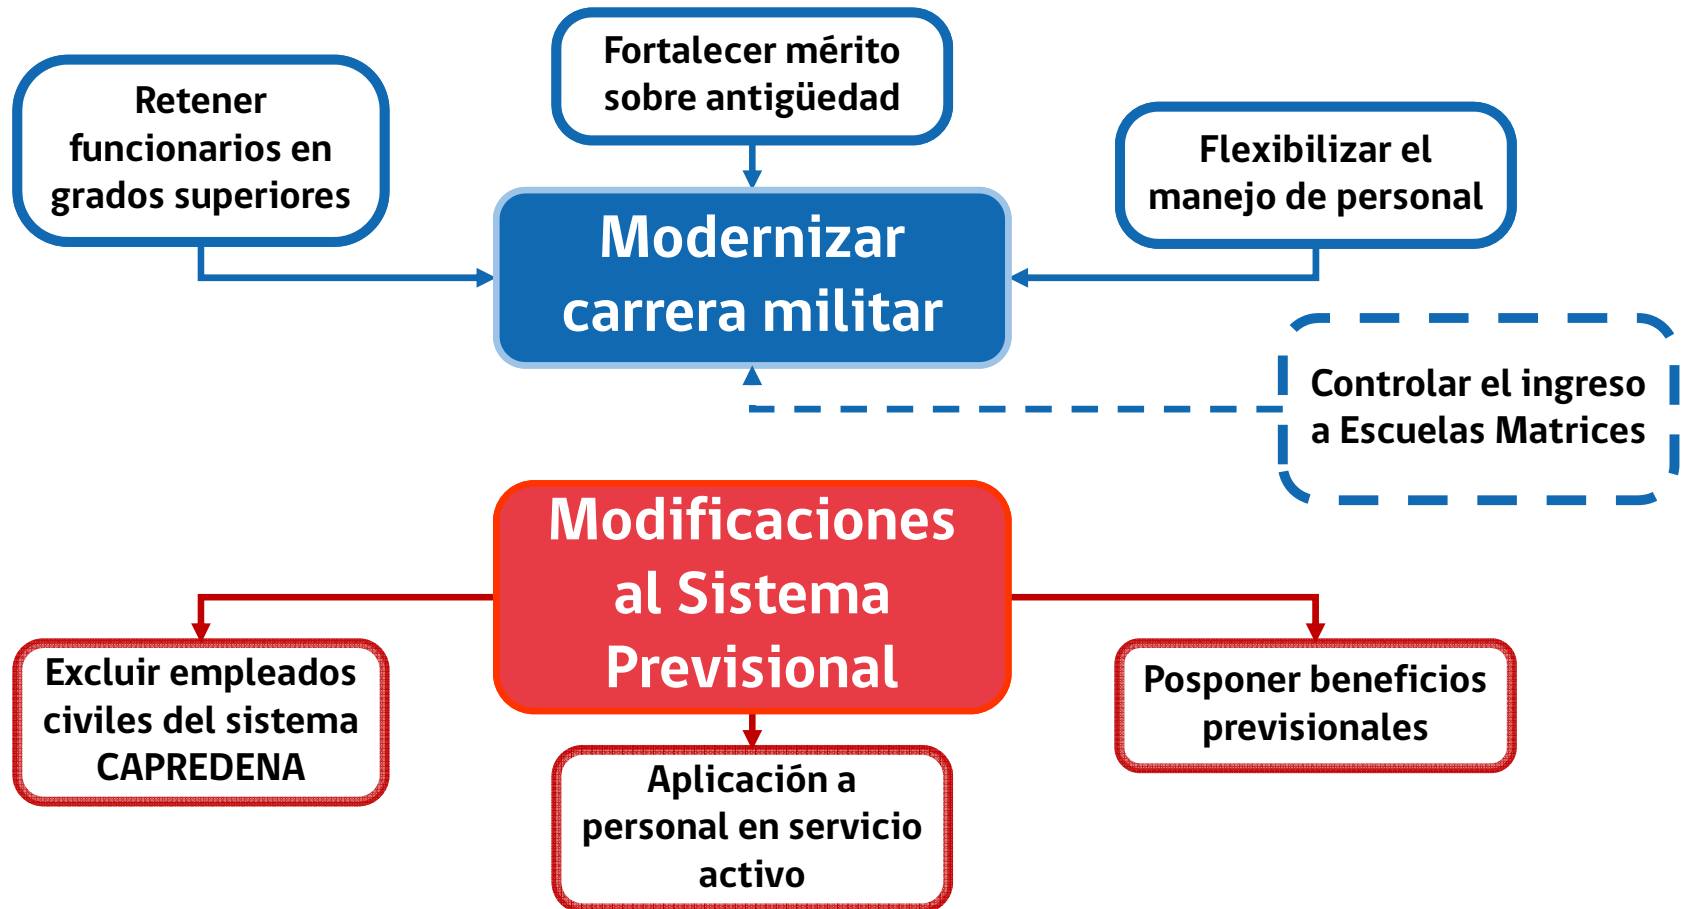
Retener funcionarios en grados superiores

Fortalecer mérito sobre antigüedad

Flexibilizar el manejo de personal

Modernizar carrera militar

Controlar el ingreso a Escuelas Matrices

Modificaciones al Sistema Previsional

Excluir empleados civiles del sistema CAPREDENA

Aplicación a personal en servicio activo

Posponer beneficios previsionales